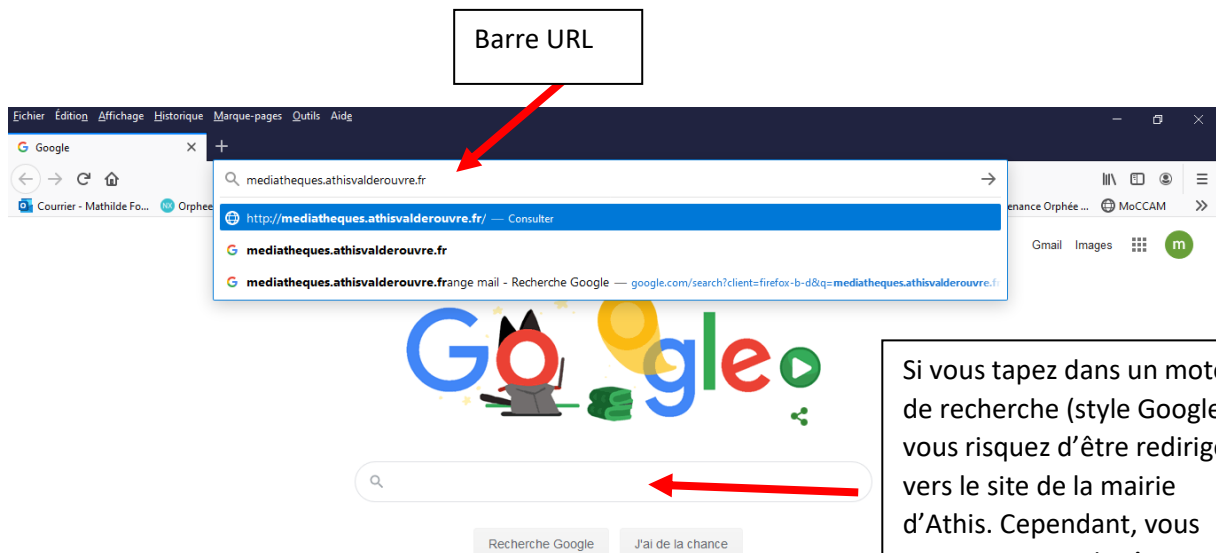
Barre URL

Fichier Édition Affichage Historique Marque-pages Outils Aide

Google

mediatheques.athisvalderouvre.fr

http://mediatheques.athisvalderouvre.fr/ — Consulter

mediatheques.athisvalderouvre.fr

mediatheques.athisvalderouvre.frange mail - Recherche Google — google.com/search?client=firefox-b-d&q=mediatheques.athisvalderouvre.fr

Courrier - Mathilde Fo... Orphee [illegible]enance Orphée ... MoCCAM

Gmail Images m

Si vous tapez dans un mot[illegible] de recherche (style Google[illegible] vous risquez d'être redirig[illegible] vers le site de la mairie d'Athis. Cependant, vous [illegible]

Recherche Google J'ai de la chance